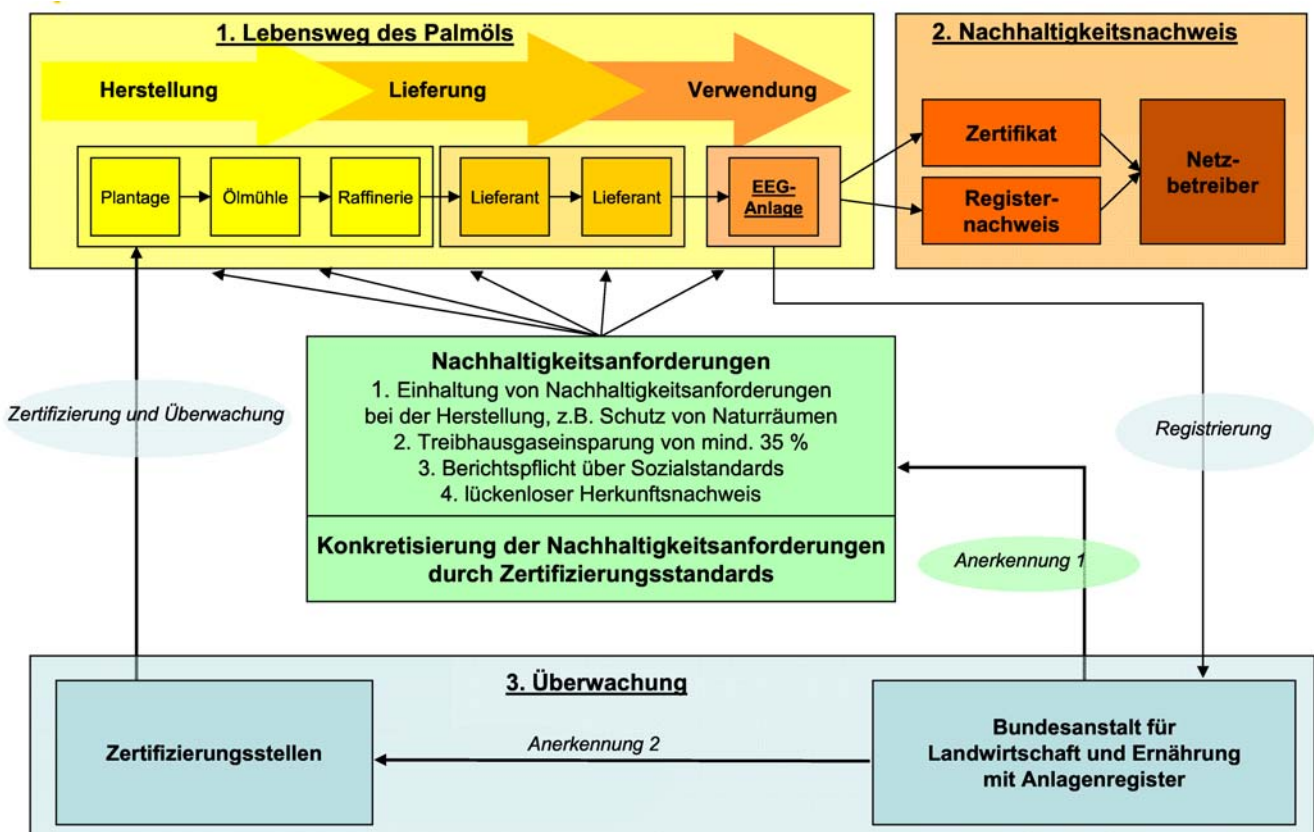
1. Lebensweg des Palmöls

Herstellung

Lieferung

Verwendung

Plantage

Ölmühle

Raffinerie

Lieferant

Lieferant

EEG-Anlage

2. Nachhaltigkeitsnachweis

Zertifikat

Registernachweis

Netzbetreiber

Zertifizierung und Überwachung

Nachhaltigkeitsanforderungen
1. Einhaltung von Nachhaltigkeitsanforderungen bei der Herstellung, z.B. Schutz von Naturräumen
2. Treibhausgaseinsparung von mind. 35 %
3. Berichtspflicht über Sozialstandards
4. lückenloser Herkunftsnachweis

Konkretisierung der Nachhaltigkeitsanforderungen durch Zertifizierungsstandards

Registrierung

Anerkennung 1

3. Überwachung

Zertifizierungsstellen

Anerkennung 2

Bundesanstalt für Landwirtschaft und Ernährung mit Anlagenregister